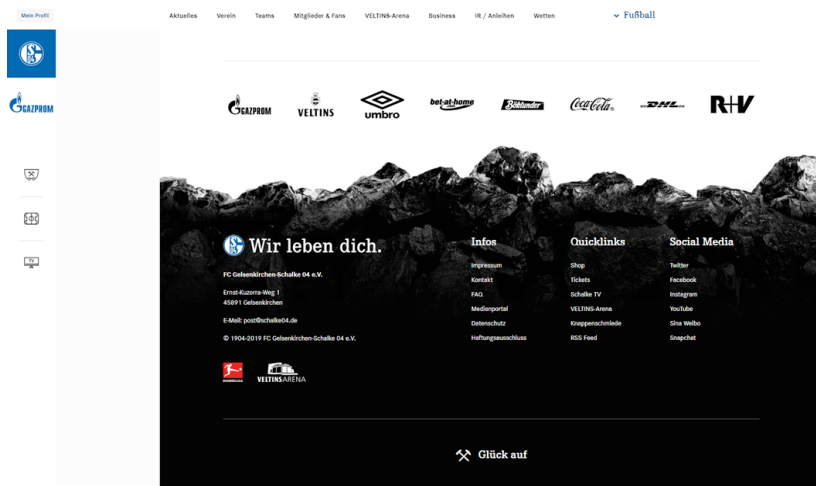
Mein Profil

Aktuelles Verein Teams Mitglieder & Fans VELTINS-Arena Business IR / Anleihen Wetten Fußball

GAZPROM

GAZPROM VELTINS umbro bet-at-home Böklunder Coca-Cola DHL R+V

Wir leben dich.

FC Gelsenkirchen-Schalke 04 e.V.

Ernst-Kuzorra-Weg 1
45891 Gelsenkirchen

E-Mail: post@schalke04.de

© 1904-2019 FC Gelsenkirchen-Schalke 04 e.V.

VELTINS ARENA

Infos
Impressum
Kontakt
FAQ
Medienportal
Datenschutz
Haftungsausschluss

Quicklinks
Shop
Tickets
Schalke TV
VELTINS-Arena
Knappenschmiede
RSS Feed

Social Media
Twitter
Facebook
Instagram
YouTube
Sina Weibo
Snapchat

Glück auf